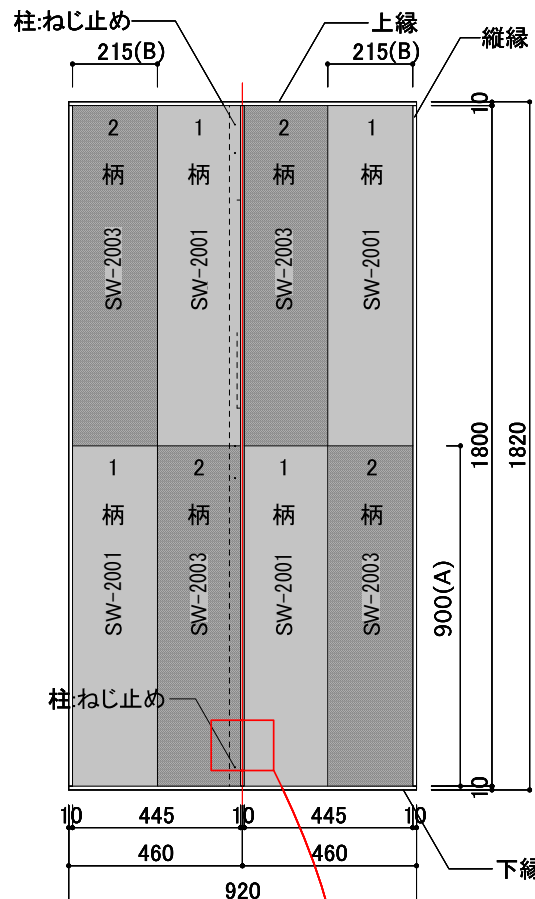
柱:ねじ止め
上縁
縦縁
215(B)
215(B)

2
柄
SW-2003

1
柄
SW-2001

2
柄
SW-2003

1
柄
SW-2001

1
柄
SW-2001

2
柄
SW-2003

1
柄
SW-2001

2
柄
SW-2003

柱:ねじ止め

10
1800
1820
900(A)
10

10
445
10
445
10
460
460
920
下縁